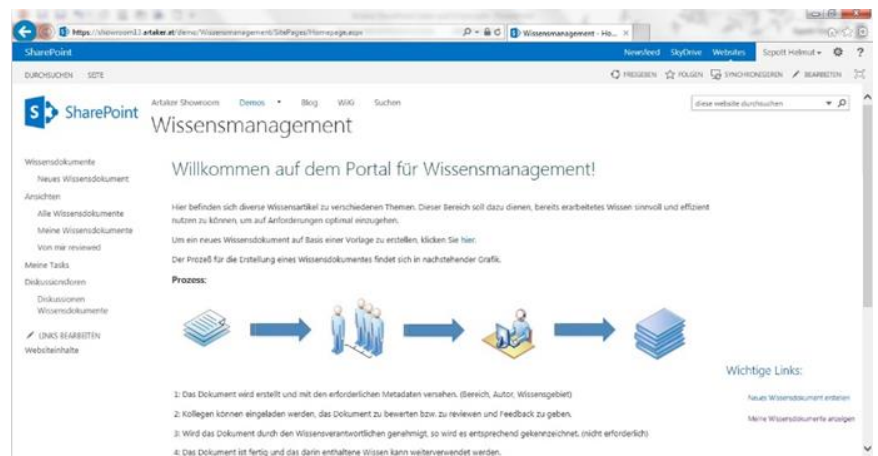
https://showroom13.artaker.at/demo/Wissensmanagement/SitePages/Homepage.aspx
Wissensmanagement - Ho... ×

SharePoint
Newsfeed SkyDrive Websites Szepolt Helmut ▾ ⚙ ?

DURCHSUCHEN SEITE
FREIGEBEN FOLGEN SYNCHRONISIEREN BEARBEITEN

SharePoint
Artaker Showroom Demos ▾ Blog WiKi Suchen
Wissensmanagement
diese website durchsuchen

Wissensdokumente
Neues Wissensdokument
Ansichten
Alle Wissensdokumente
Meine Wissensdokumente
Von mir reviewed
Meine Tasks
Diskussionsforen
Diskussionen Wissensdokumente
LINKS BEARBEITEN
Websiteinhalte

Willkommen auf dem Portal für Wissensmanagement!

Hier befinden sich diverse Wissensartikel zu verschiedenen Themen. Dieser Bereich soll dazu dienen, bereits erarbeitetes Wissen sinnvoll und effizient nutzen zu können, um auf Anforderungen optimal einzugehen.

Um ein neues Wissensdokument auf Basis einer Vorlage zu erstellen, klicken Sie hier.

Der Prozeß für die Erstellung eines Wissensdokumentes findet sich in nachstehender Grafik.

Prozess:

Wichtige Links:
Neues Wissensdokument erstellen
Meine Wissensdokumente anzeigen

1: Das Dokument wird erstellt und mit den erforderlichen Metadaten versehen. (Bereich, Autor, Wissensgebiet)
2: Kollegen können eingeladen werden, das Dokument zu bewerten bzw. zu reviewen und Feedback zu geben.
3: Wird das Dokument durch den Wissensverantwortlichen genehmigt, so wird es entsprechend gekennzeichnet. (nicht erforderlich)
4: Das Dokument ist fertig und das darin enthaltene Wissen kann weiterverwendet werden.